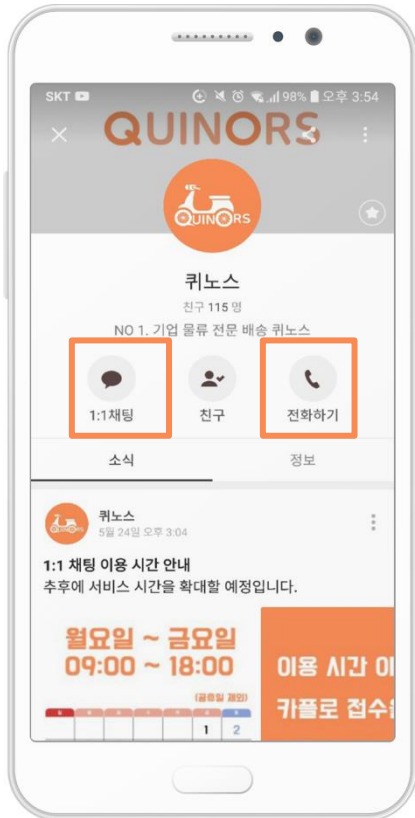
SKT 98% 오후 3:54

QUINORS

QUINORS

퀴노스

친구 115 명

NO 1. 기업 물류 전문 배송 퀴노스

1:1채팅

친구

전화하기

소식

정보

퀴노스

5월 24일 오후 3:04

1:1 채팅 이용 시간 안내

추후에 서비스 시간을 확대할 예정입니다.

월요일 ~ 금요일

09:00 ~ 18:00

(공휴일 제외)

1 2

이용 시간 이

카플로 접수